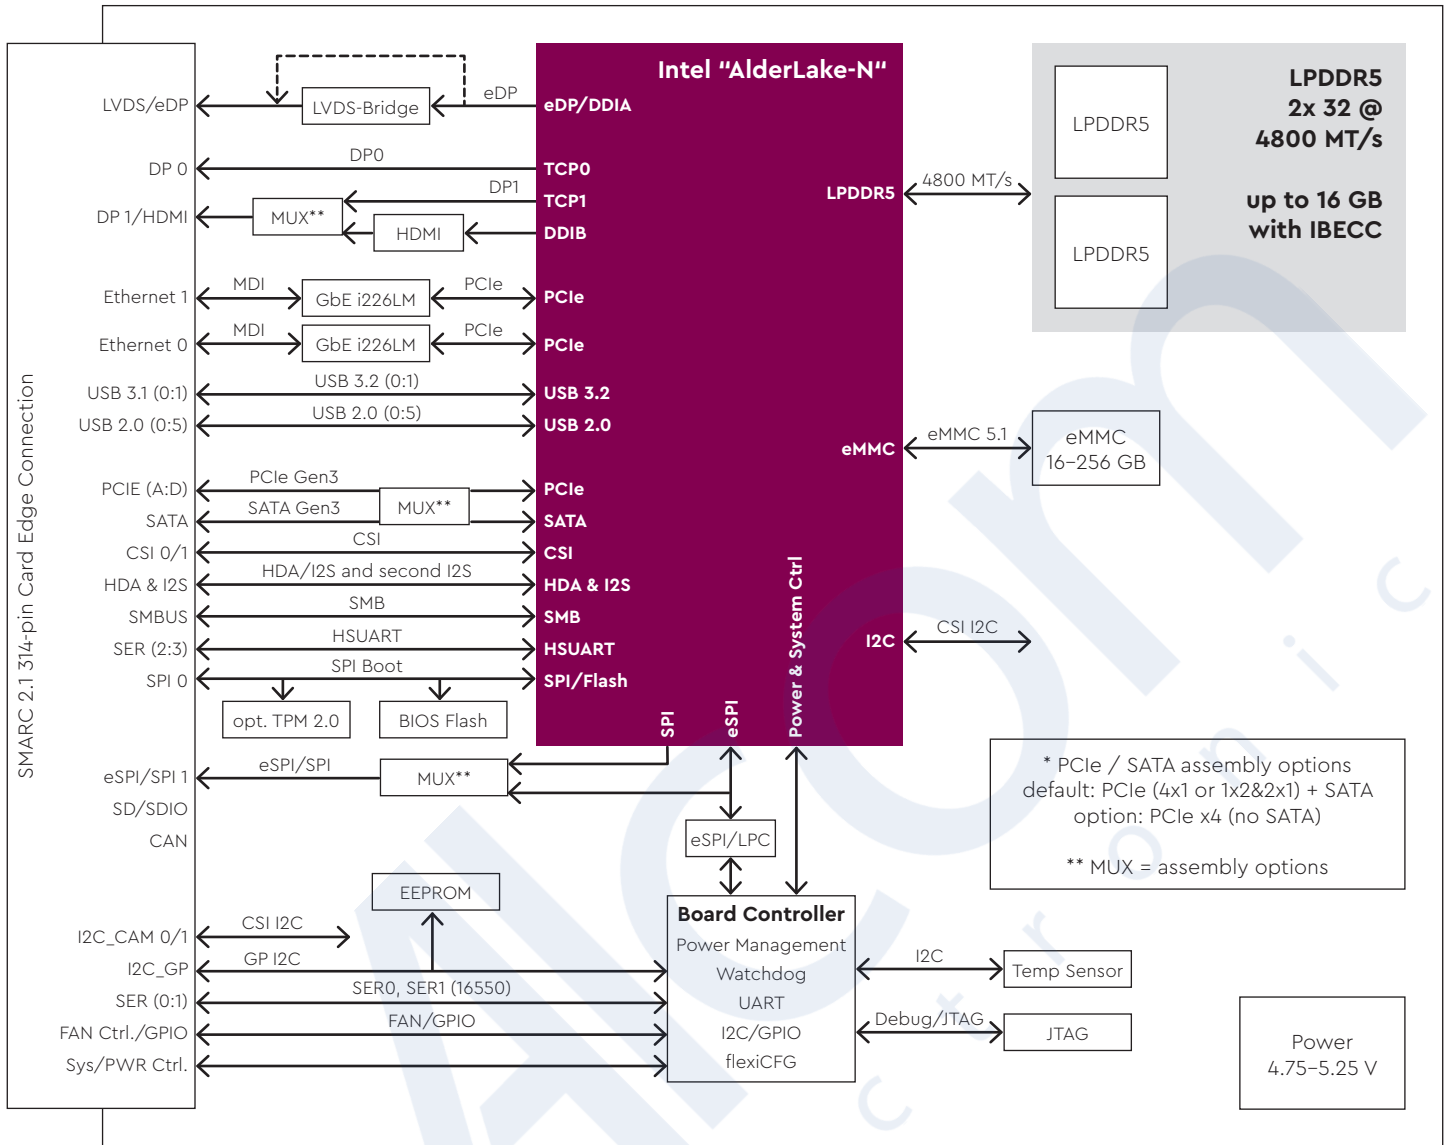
SMARC 2.1 314-pin Card Edge Connection

LVDS/eDP
DP 0
DP 1/HDMI
Ethernet 1
Ethernet 0
USB 3.1 (0:1)
USB 2.0 (0:5)
PCIE (A:D)
SATA
CSI 0/1
HDA & I2S
SMBUS
SER (2:3)
SPI 0
eSPI/SPI 1
SD/SDIO
CAN
I2C_CAM 0/1
I2C_GP
SER (0:1)
FAN Ctrl./GPIO
Sys/PWR Ctrl.

LVDS-Bridge
eDP
DP0
DP1
MUX**
HDMI
MDI
GbE i226LM
PCIe
MDI
GbE i226LM
PCIe
USB 3.2 (0:1)
USB 2.0 (0:5)
PCIe Gen3
SATA Gen3
MUX**
CSI
HDA/I2S and second I2S
SMB
HSUART
SPI Boot
opt. TPM 2.0
BIOS Flash
eSPI/SPI
MUX**
eSPI/LPC
EEPROM
CSI I2C
GP I2C
SER0, SER1 (16550)
FAN/GPIO

Intel "AlderLake-N"
eDP/DDIA
TCP0
TCP1
DDIB
PCIe
PCIe
USB 3.2
USB 2.0
PCIe
SATA
CSI
HDA & I2S
SMB
HSUART
SPI/Flash
SPI
eSPI
Power & System Ctrl
LPDDR5
eMMC
I2C

4800 MT/s
LPDDR5
LPDDR5
LPDDR5
2x 32 @
4800 MT/s
up to 16 GB
with IBECC

eMMC 5.1
eMMC
16–256 GB
CSI I2C

* PCIe / SATA assembly options
default: PCIe (4x1 or 1x2&2x1) + SATA
option: PCIe x4 (no SATA)

** MUX = assembly options

Board Controller
Power Management
Watchdog
UART
I2C/GPIO
flexiCFG

I2C
Temp Sensor
Debug/JTAG
JTAG

Power
4.75–5.25 V